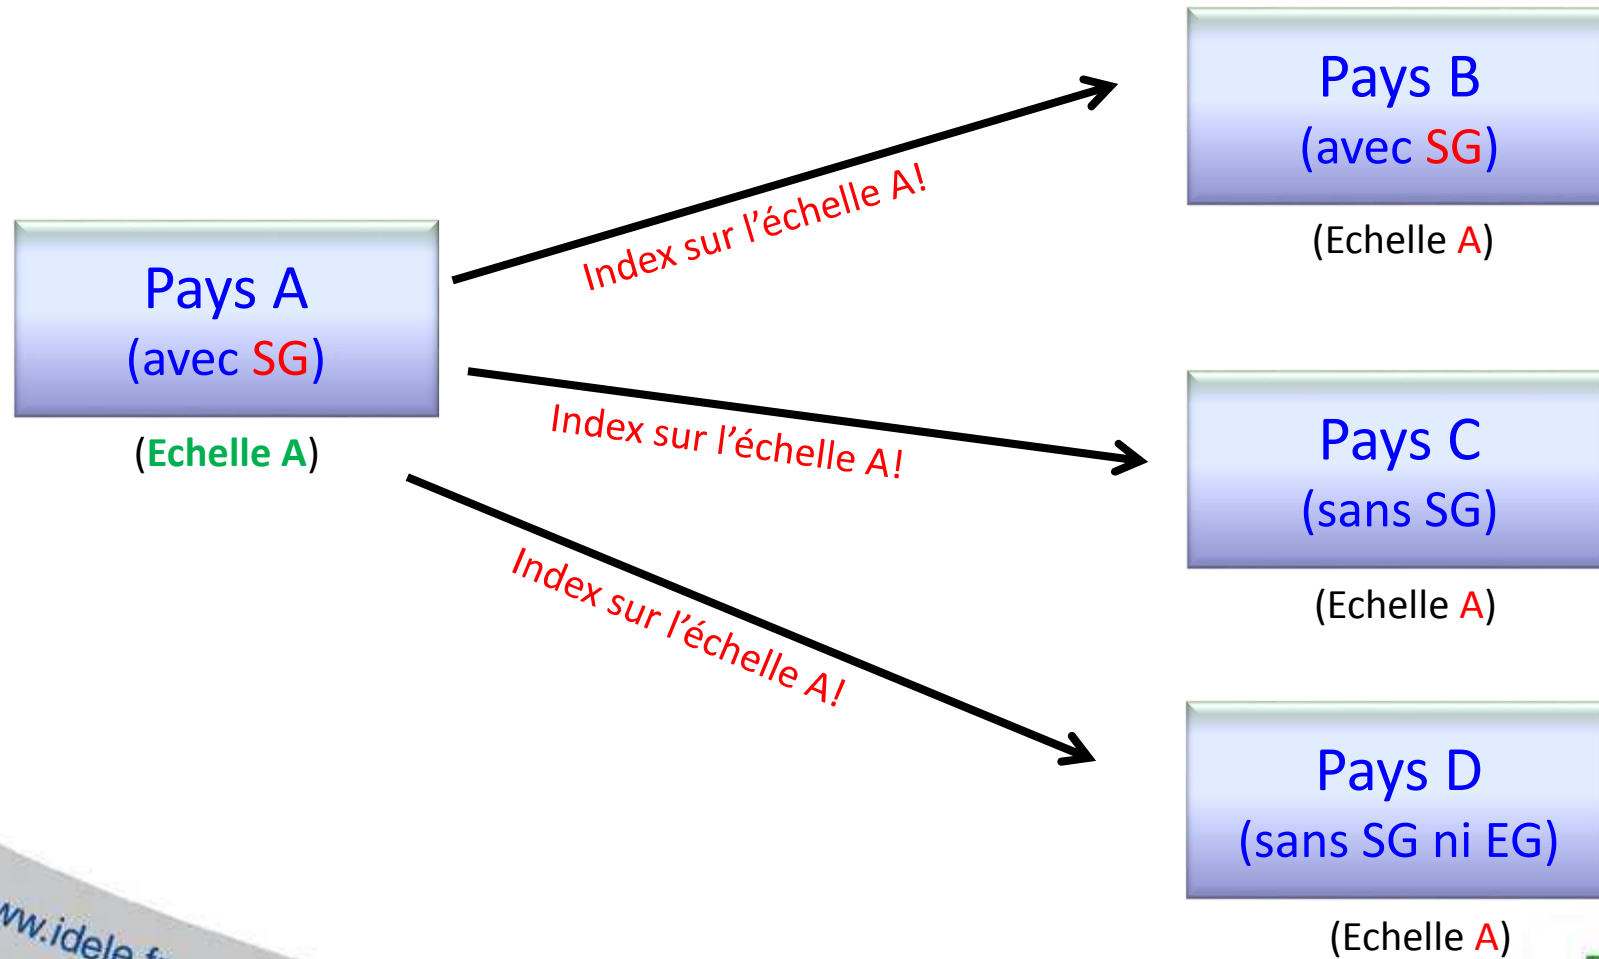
Pays A
(avec SG)
(Echelle A)

Index sur l'échelle A!

Index sur l'échelle A!

Index sur l'échelle A!

Pays B
(avec SG)
(Echelle A)

Pays C
(sans SG)
(Echelle A)

Pays D
(sans SG ni EG)
(Echelle A)

ww.idele.f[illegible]